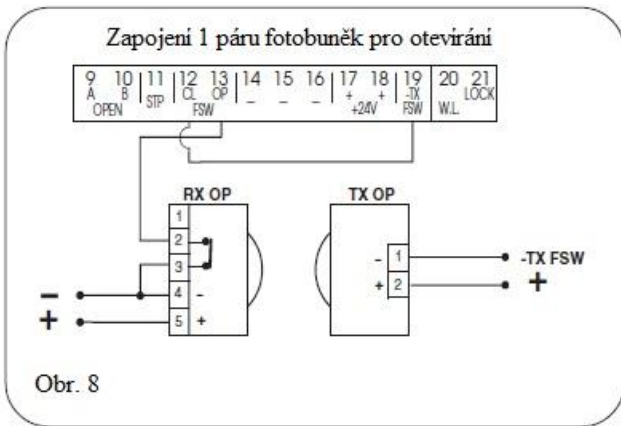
Zapojení 1 páru fotobuněk pro otevírání

| 9 A | 10 B | 11 STP | 12 CL | 13 OP | 14 – | 15 – | 16 – | 17 + | 18 + | 19 -TX FSW | 20 W.L. | 21 LOCK |
|---|---|---|---|---|---|---|---|---|---|---|---|---|
| OPEN | | | FSW | | | | | +24V | | | | |

RX OP

1
2
3
4 -
5 +

TX OP

- 1
+ 2

-TX FSW
+

–
+

Obr. 8